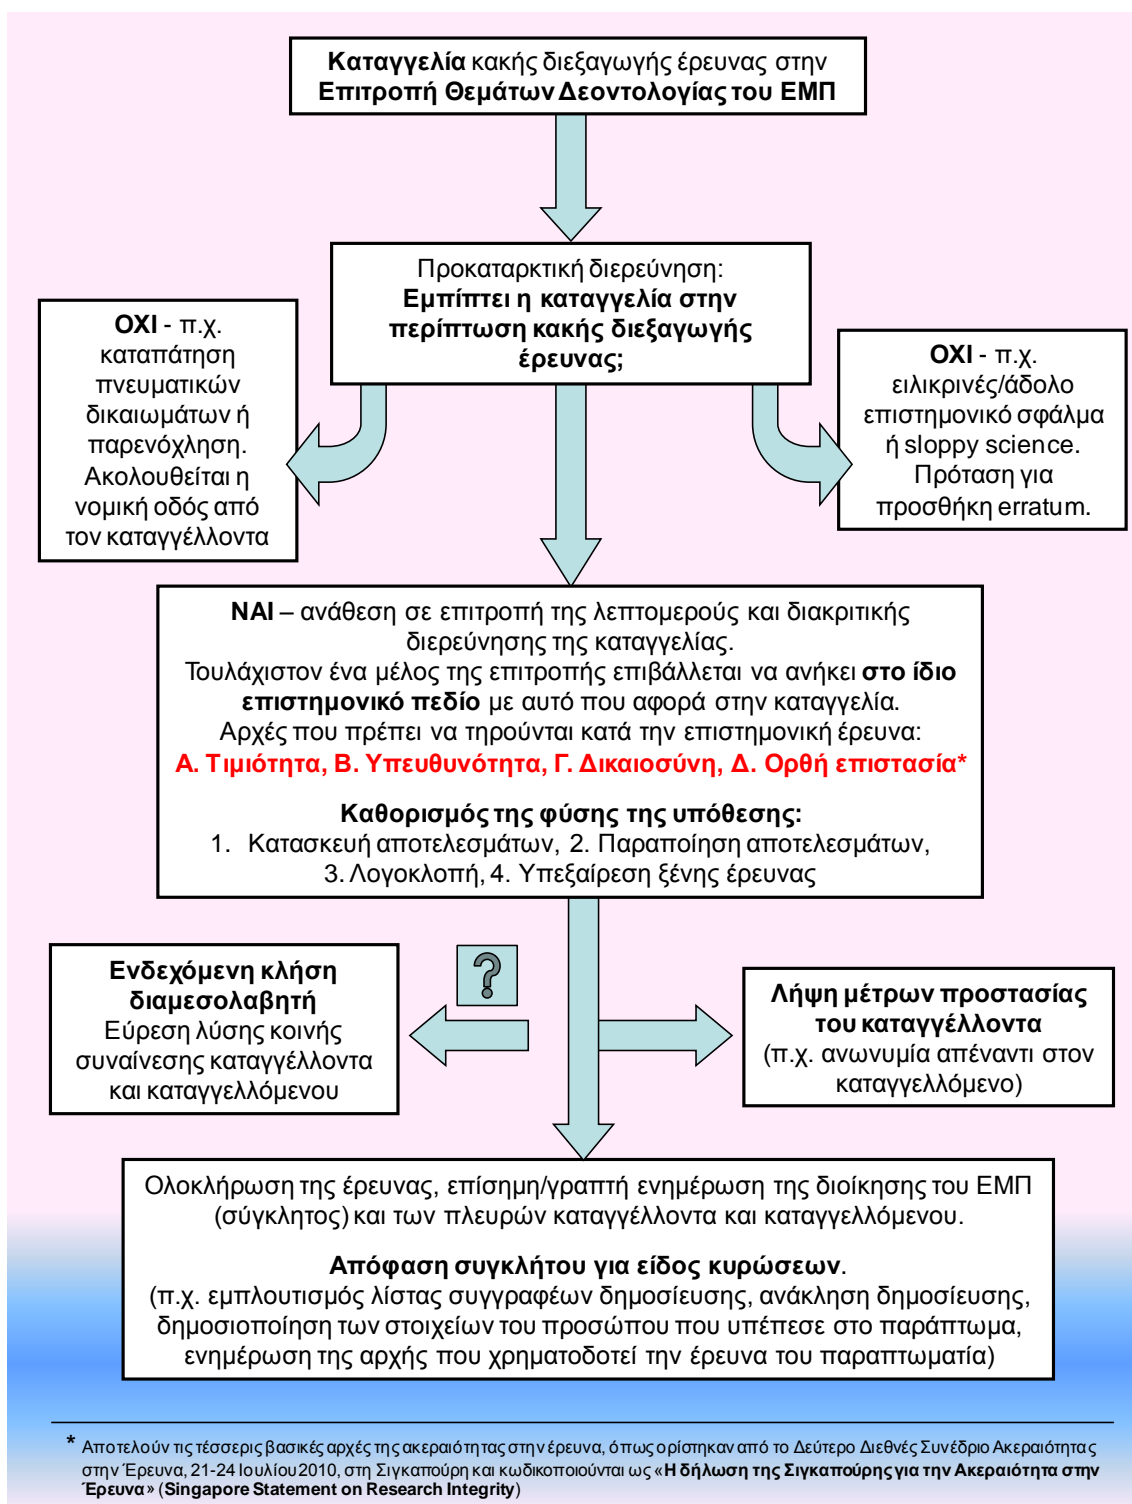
**Καταγγελία** κακής διεξαγωγής έρευνας στην **Επιτροπή Θεμάτων Δεοντολογίας του ΕΜΠ**

Προκαταρκτική διερεύνηση: **Εμπίπτει η καταγγελία στην περίπτωση κακής διεξαγωγής έρευνας;**

**ΟΧΙ** - π.χ. καταπάτηση πνευματικών δικαιωμάτων ή παρενόχληση. Ακολουθείται η νομική οδός από τον καταγγέλλοντα

**ΟΧΙ** - π.χ. ειλικρινές/άδολο επιστημονικό σφάλμα ή sloppy science. Πρόταση για προσθήκη erratum.

**ΝΑΙ** – ανάθεση σε επιτροπή της λεπτομερούς και διακριτικής διερεύνησης της καταγγελίας.
Τουλάχιστον ένα μέλος της επιτροπής επιβάλλεται να ανήκει **στο ίδιο επιστημονικό πεδίο** με αυτό που αφορά στην καταγγελία.
Αρχές που πρέπει να τηρούνται κατά την επιστημονική έρευνα:
**Α. Τιμιότητα, Β. Υπευθυνότητα, Γ. Δικαιοσύνη, Δ. Ορθή επιστασία***

**Καθορισμός της φύσης της υπόθεσης:**
1. Κατασκευή αποτελεσμάτων, 2. Παραποίηση αποτελεσμάτων, 3. Λογοκλοπή, 4. Υπεξαίρεση ξένης έρευνας

**Ενδεχόμενη κλήση διαμεσολαβητή**
Εύρεση λύσης κοινής συναίνεσης καταγγέλλοντα και καταγγελλόμενου

?

**Λήψη μέτρων προστασίας του καταγγέλλοντα**
(π.χ. ανωνυμία απέναντι στον καταγγελλόμενο)

Ολοκλήρωση της έρευνας, επίσημη/γραπτή ενημέρωση της διοίκησης του ΕΜΠ (σύγκλητος) και των πλευρών καταγγέλλοντα και καταγγελλόμενου.

**Απόφαση συγκλήτου για είδος κυρώσεων**.
(π.χ. εμπλουτισμός λίστας συγγραφέων δημοσίευσης, ανάκληση δημοσίευσης, δημοσιοποίηση των στοιχείων του προσώπου που υπέπεσε στο παράπτωμα, ενημέρωση της αρχής που χρηματοδοτεί την έρευνα του παραπτωματία)

* Αποτελούν τις τέσσερις βασικές αρχές της ακεραιότητας στην έρευνα, όπως ορίστηκαν από το Δεύτερο Διεθνές Συνέδριο Ακεραιότητας στην Έρευνα, 21-24 Ιουλίου 2010, στη Σιγκαπούρη και κωδικοποιούνται ως «**Η δήλωση της Σιγκαπούρης για την Ακεραιότητα στην Έρευνα**» (**Singapore Statement on Research Integrity**)